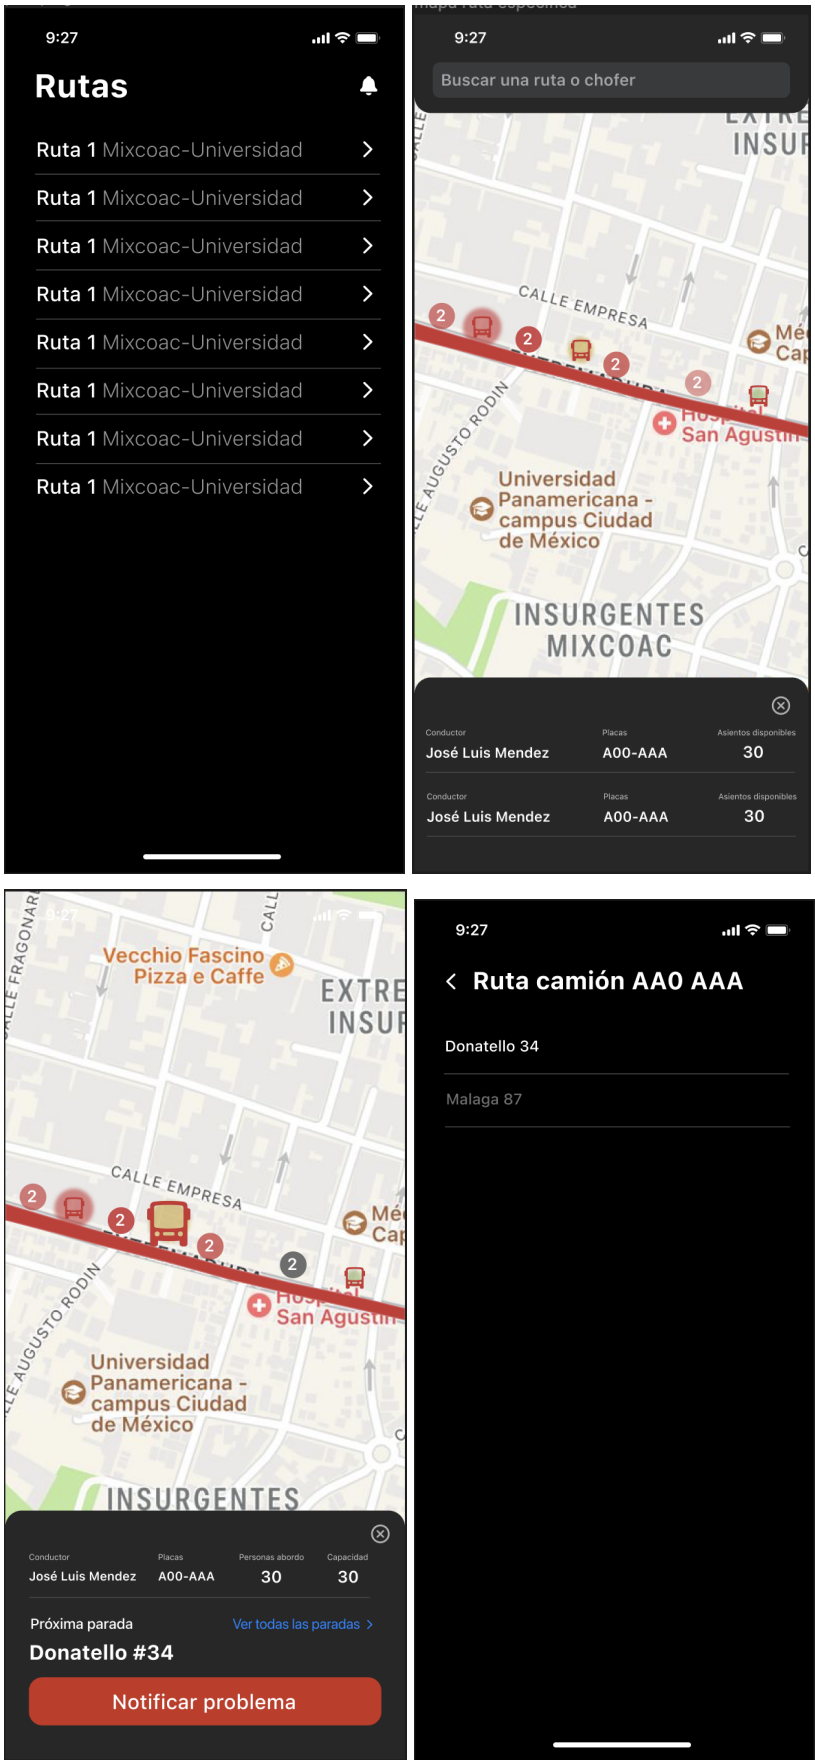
9:27

Rutas

Ruta 1 Mixcoac-Universidad
Ruta 1 Mixcoac-Universidad
Ruta 1 Mixcoac-Universidad
Ruta 1 Mixcoac-Universidad
Ruta 1 Mixcoac-Universidad
Ruta 1 Mixcoac-Universidad
Ruta 1 Mixcoac-Universidad
Ruta 1 Mixcoac-Universidad

9:27

Buscar una ruta o chofer

EXTRE INSUR
CALLE EMPRESA
2 2 2 2
Mé Cap
Hospital San Agustín
CALLE AUGUSTO RODIN
Universidad Panamericana - campus Ciudad de México
INSURGENTES MIXCOAC

| Conductor | Placas | Asientos disponibles |
|---|---|---|
| José Luis Mendez | A00-AAA | 30 |
| José Luis Mendez | A00-AAA | 30 |

9:27

CALLE FRAGONARD
Vecchio Fascino Pizza e Caffe
EXTRE INSUR
CALLE EMPRESA
2 2 2 2
Mé Cap
Hospital San Agustín
CALLE AUGUSTO RODIN
Universidad Panamericana - campus Ciudad de México
INSURGENTES

| Conductor | Placas | Personas abordo | Capacidad |
|---|---|---|---|
| José Luis Mendez | A00-AAA | 30 | 30 |

Próxima parada
Ver todas las paradas >
Donatello #34

Notificar problema

9:27

< Ruta camión AA0 AAA

Donatello 34

Malaga 87